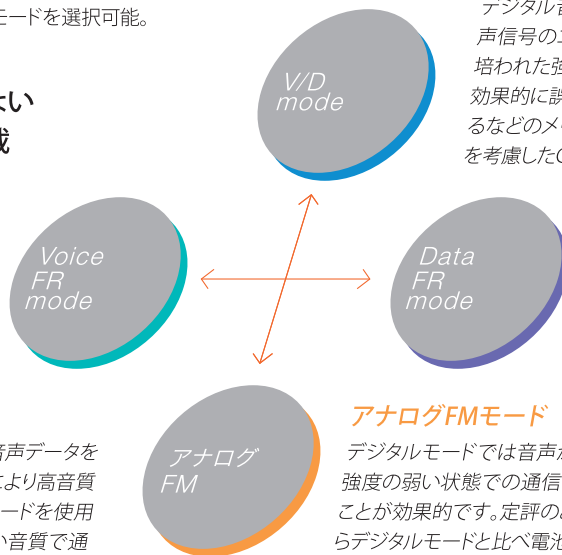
モードを選択可能。

よい
識

デジタル音
声信号のエ
培われた強
効果的に誤
るなどのメ
を考慮した

V/D
mode

Voice
FR
mode

Data
FR
mode

アナログ
FM

音声データを
より高音質
ードを使用
い音質で通

アナログFMモード

デジタルモードでは音声
強度の弱い状態での通信
ことが効果的です。定評の
らデジタルモードと比べ電池